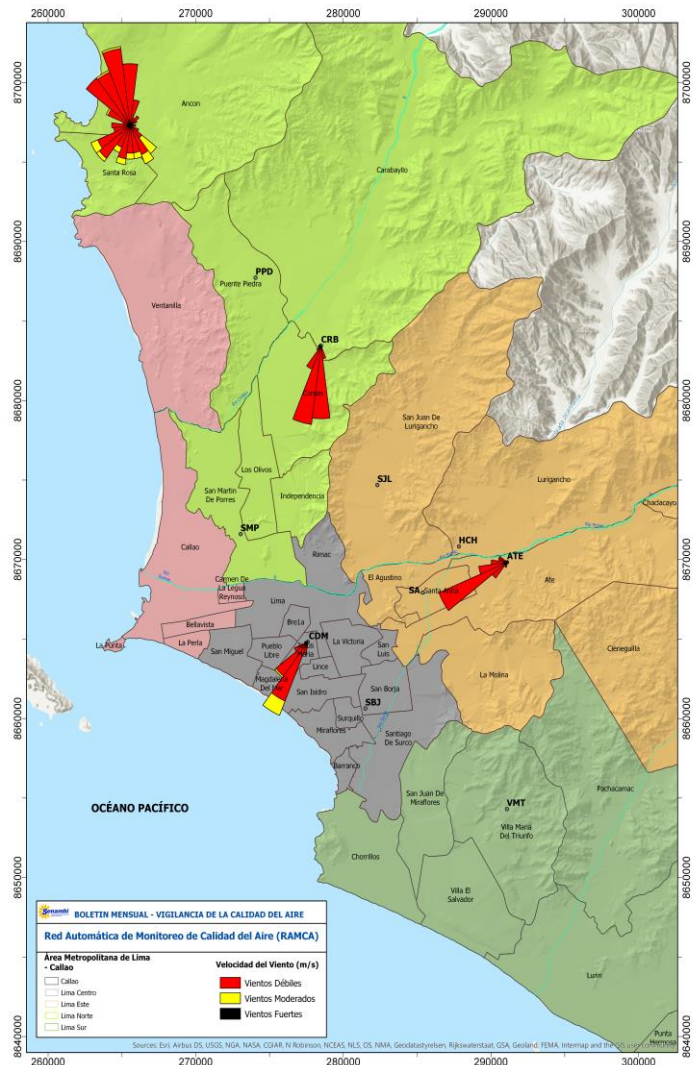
260000 270000 280000 290000 300000

8700000
8690000
8680000
8670000
8660000
8650000
8640000

Ancon
Santa Rosa
Carabayllo
Ventanilla
PPD
Puente Piedra
CRB
Comas
San Juan De Lurigancho
Los Olivos
San Martin De Porres
Independencia
SJL
Lurigancho
Chaclacayo
SMP
Callao
Rimac
HCH
ATE
El Agustino
SA Santa Anita
Ate
Carmen De La Legua Reynoso
Lima
Bellavista
Breña
La Perla
CDM
La Victoria
La Punta
San Miguel
Pueblo Libre
Jesus Maria
Lince
San Luis
Magdalena Del Mar
San Isidro
San Borja
La Molina
Cieneguilla
SBJ
Surquillo
Miraflores
Santiago De Surco
Barranco
OCÉANO PACÍFICO
San Juan De Miraflores
VMT
Villa Maria Del Triunfo
Pachacamac
Chorrillos
Villa El Salvador
Lurin
Punta Hermosa

Senamhi
BOLETIN MENSUAL - VIGILANCIA DE LA CALIDAD DEL AIRE
Red Automática de Monitoreo de Calidad del Aire (RAMCA)

Área Metropolitana de Lima - Callao
Callao
Lima Centro
Lima Este
Lima Norte
Lima Sur

Velocidad del Viento (m/s)
Vientos Débiles
Vientos Moderados
Vientos Fuertes

Sources: Esri, Airbus DS, USGS, NGA, NASA, CGIAR, N Robinson, NCEAS, NLS, OS, NMA, Geodatastyrelsen, Rijkswaterstaat, GSA, Geoland, FEMA, Intermap and the GIS user community